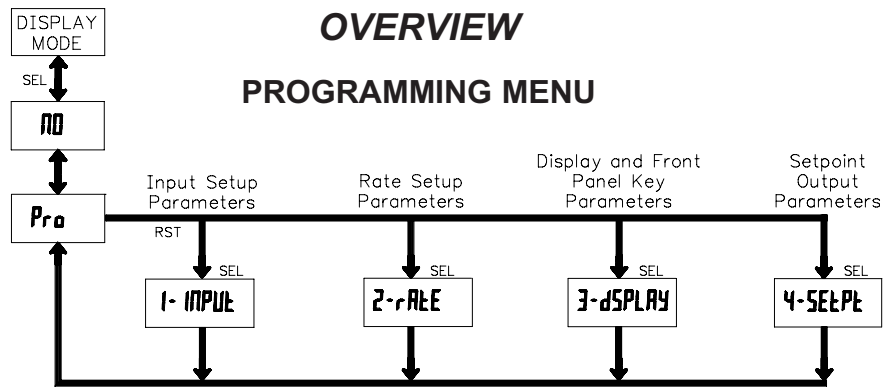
DISPLAY MODE

OVERVIEW

PROGRAMMING MENU

SEL

NO

Pro

RST

Input Setup Parameters

SEL

1- INPUt

Rate Setup Parameters

SEL

2-rAtE

Display and Front Panel Key Parameters

SEL

3-dSPLAY

Setpoint Output Parameters

SEL

4-SEtPt